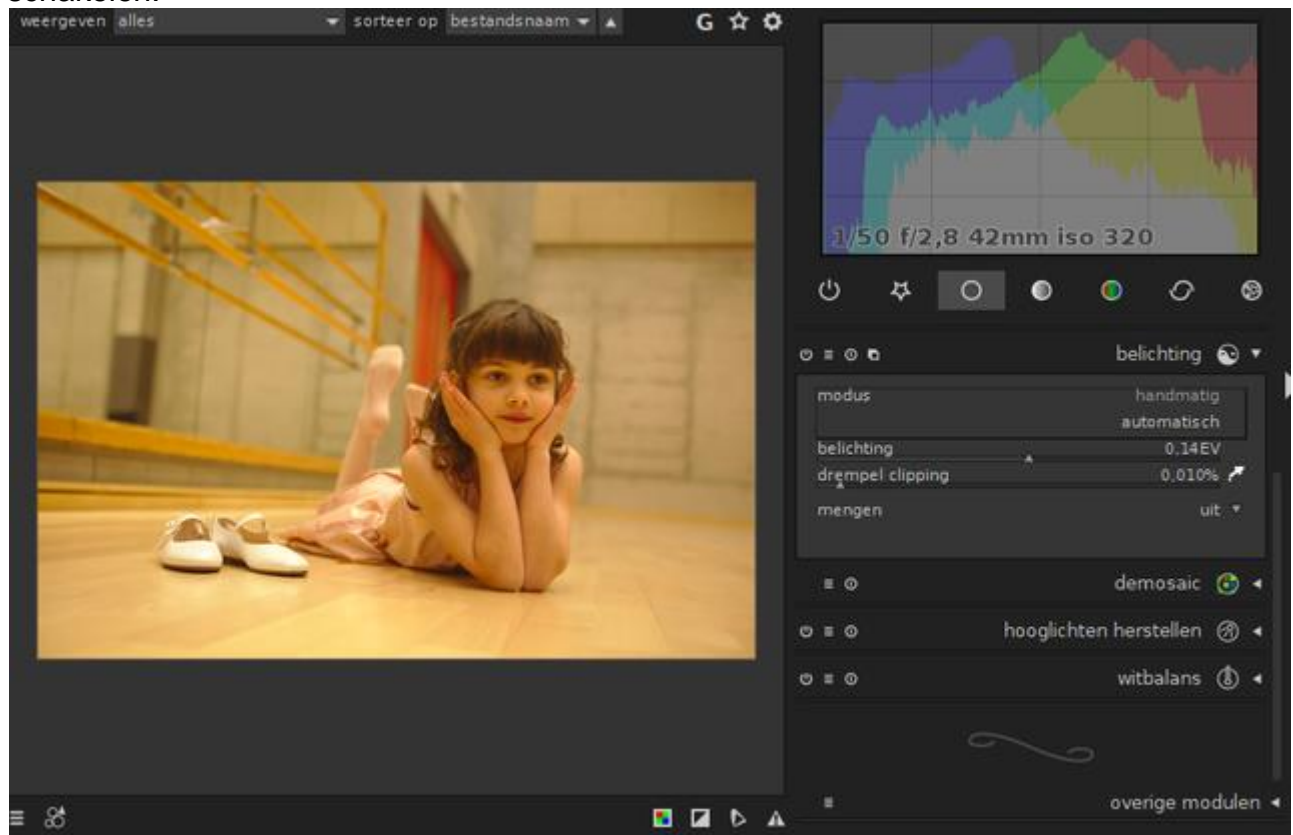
weergeven alles sorteer op bestandsnaam

1/50 f/2,8 42mm iso 320

belichting

modus handmatig
automatisch
belichting 0,14EV
drempel clipping 0,010%
mengen uit

demosaic

hooglichten herstellen

witbalans

overige modulen